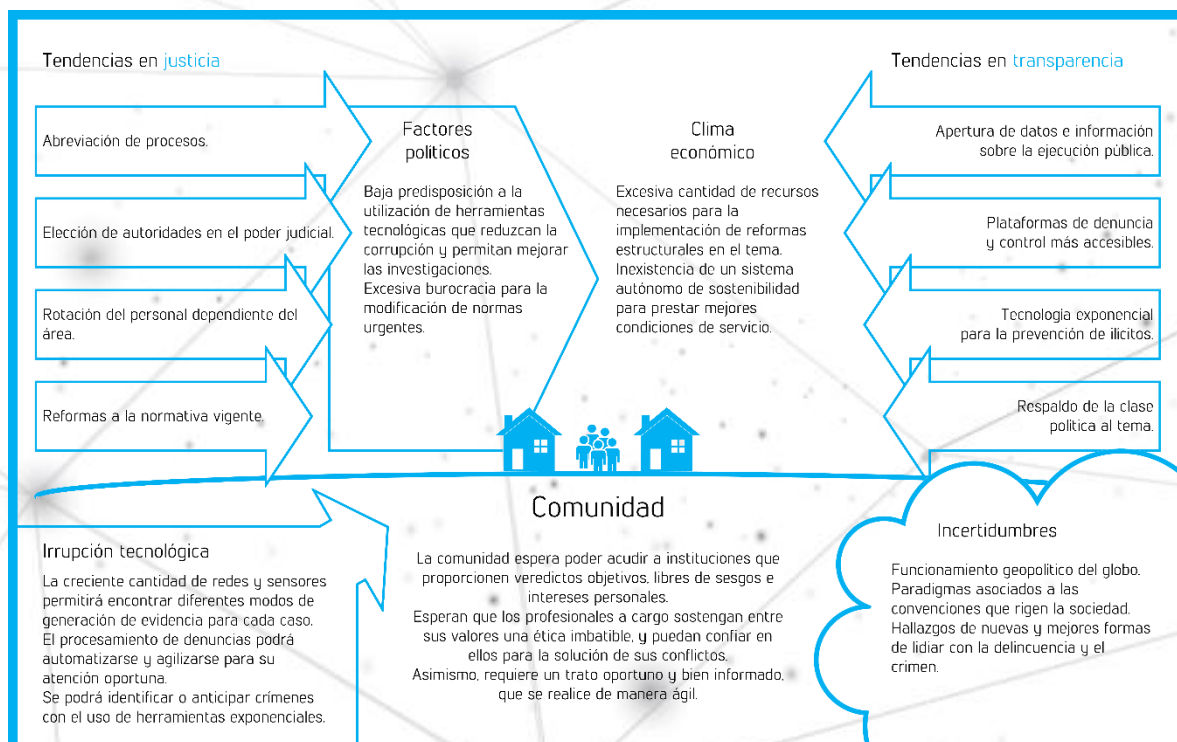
Tendencias en justicia

Abreviación de procesos.

Elección de autoridades en el poder judicial.

Rotación del personal dependiente del área.

Reformas a la normativa vigente.

Factores políticos

Baja predisposición a la utilización de herramientas tecnológicas que reduzcan la corrupción y permitan mejorar las investigaciones.
Excesiva burocracia para la modificación de normas urgentes.

Clima económico

Excesiva cantidad de recursos necesarios para la implementación de reformas estructurales en el tema.
Inexistencia de un sistema autónomo de sostenibilidad para prestar mejores condiciones de servicio.

Tendencias en transparencia

Apertura de datos e información sobre la ejecución pública.

Plataformas de denuncia y control más accesibles.

Tecnología exponencial para la prevención de ilícitos.

Respaldo de la clase política al tema.

Comunidad

La comunidad espera poder acudir a instituciones que proporcionen veredictos objetivos, libres de sesgos e intereses personales.
Esperan que los profesionales a cargo sostengan entre sus valores una ética imbatible, y puedan confiar en ellos para la solución de sus conflictos.
Asimismo, requiere un trato oportuno y bien informado, que se realice de manera ágil.

Irrupción tecnológica

La creciente cantidad de redes y sensores permitirá encontrar diferentes modos de generación de evidencia para cada caso.
El procesamiento de denuncias podrá automatizarse y agilizarse para su atención oportuna.
Se podrá identificar o anticipar crímenes con el uso de herramientas exponenciales.

Incertidumbres

Funcionamiento geopolítico del globo.
Paradigmas asociados a las convenciones que rigen la sociedad.
Hallazgos de nuevas y mejores formas de lidiar con la delincuencia y el crimen.